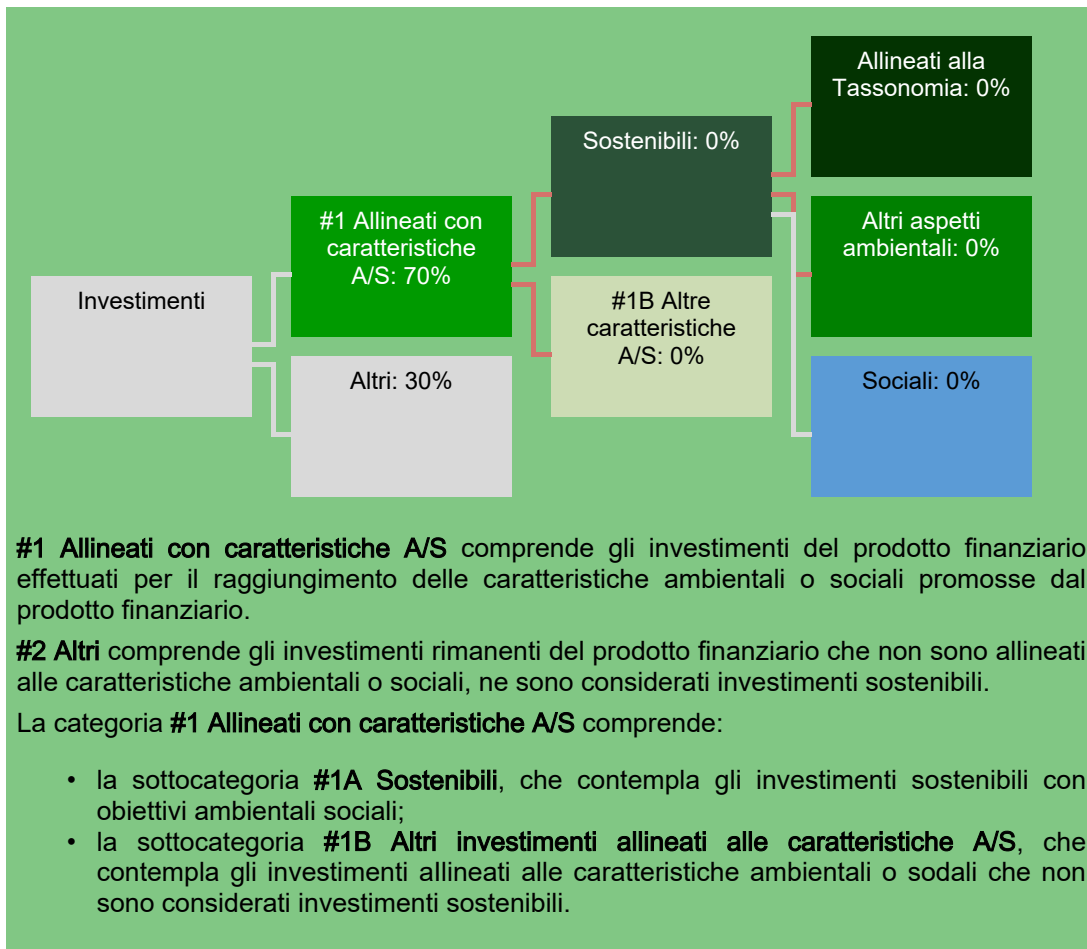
Investimenti

#1 Allineati con caratteristiche A/S: 70%

Altri: 30%

Sostenibili: 0%

#1B Altre caratteristiche A/S: 0%

Allineati alla Tassonomia: 0%

Altri aspetti ambientali: 0%

Sociali: 0%

#1 Allineati con caratteristiche A/S comprende gli investimenti del prodotto finanziario effettuati per il raggiungimento delle caratteristiche ambientali o sociali promosse dal prodotto finanziario.

#2 Altri comprende gli investimenti rimanenti del prodotto finanziario che non sono allineati alle caratteristiche ambientali o sociali, ne sono considerati investimenti sostenibili.

La categoria #1 Allineati con caratteristiche A/S comprende:

• la sottocategoria #1A Sostenibili, che contempla gli investimenti sostenibili con obiettivi ambientali sociali;
• la sottocategoria #1B Altri investimenti allineati alle caratteristiche A/S, che contempla gli investimenti allineati alle caratteristiche ambientali o sodali che non sono considerati investimenti sostenibili.